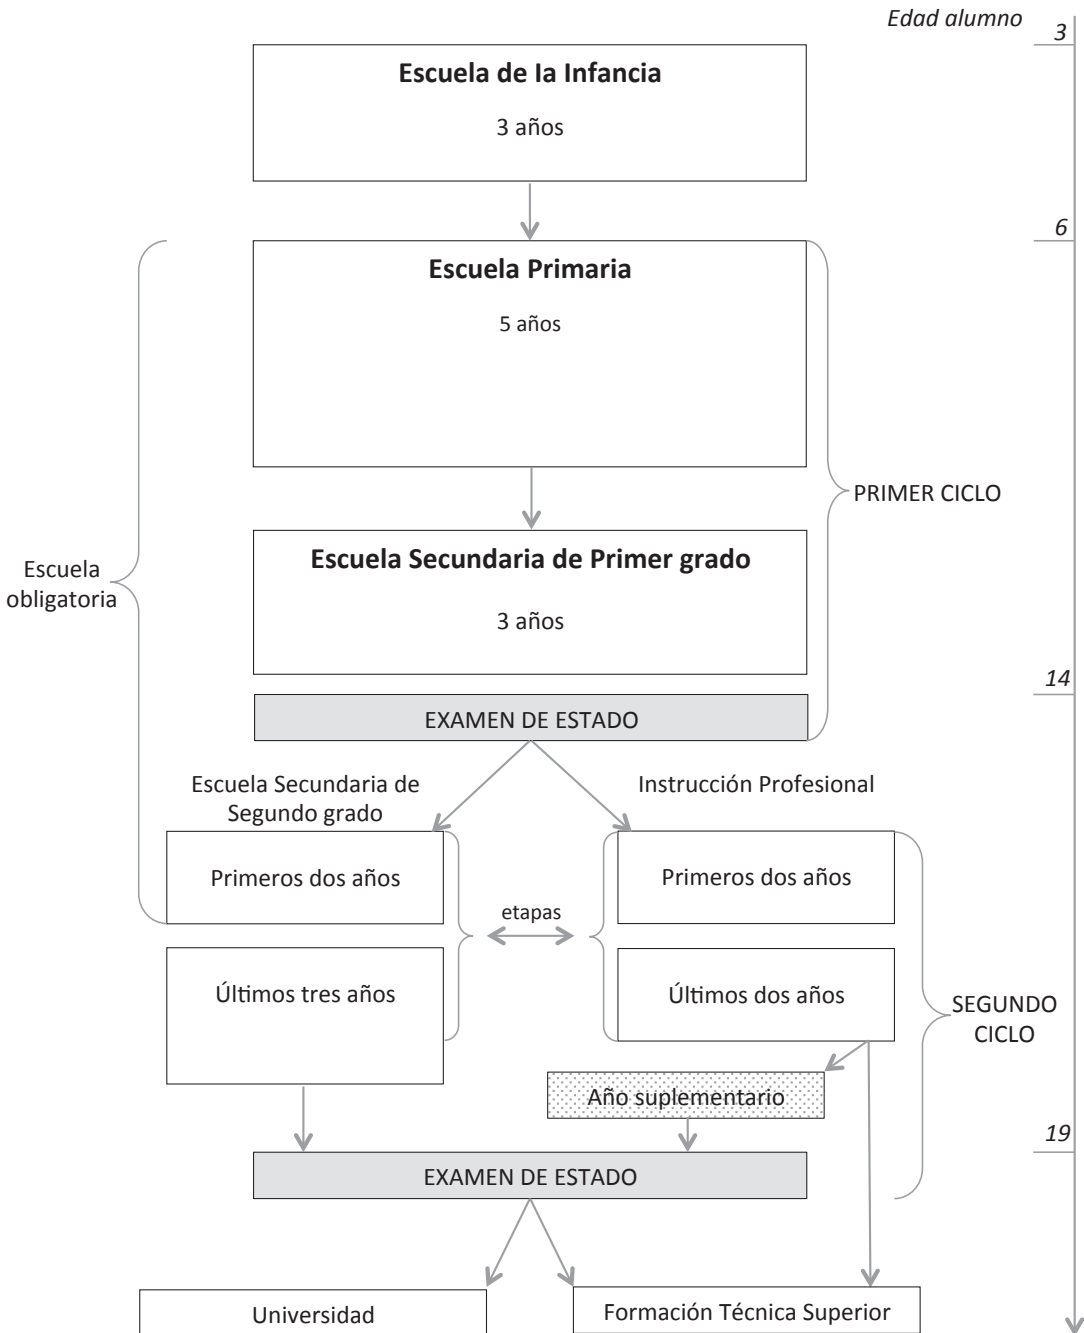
Edad alumno

3

Escuela de la Infancia

3 años

6

Escuela Primaria

5 años

PRIMER CICLO

Escuela obligatoria

Escuela Secundaria de Primer grado

3 años

14

EXAMEN DE ESTADO

Escuela Secundaria de Segundo grado

Instrucción Profesional

Primeros dos años

etapas

Primeros dos años

Últimos tres años

Últimos dos años

SEGUNDO CICLO

Año suplementario

19

EXAMEN DE ESTADO

Universidad

Formación Técnica Superior